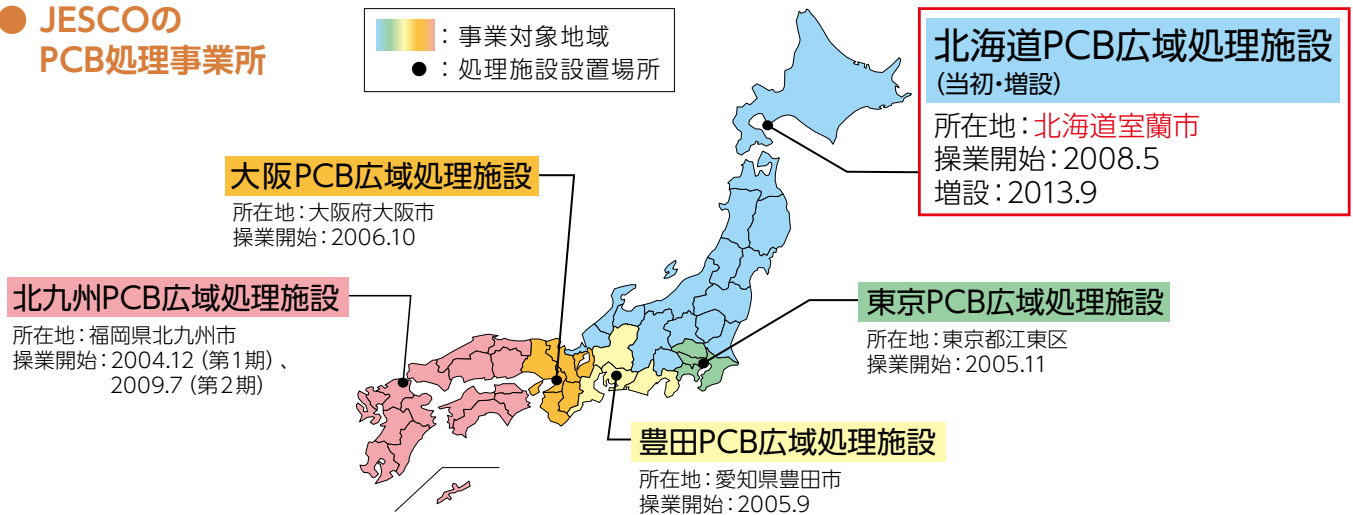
● JESCOの
PCB処理事業所

：事業対象地域
●：処理施設設置場所

北海道PCB広域処理施設
（当初・増設）
所在地：北海道室蘭市
操業開始：2008.5
増設：2013.9

大阪PCB広域処理施設
所在地：大阪府大阪市
操業開始：2006.10

北九州PCB広域処理施設
所在地：福岡県北九州市
操業開始：2004.12（第1期）、2009.7（第2期）

東京PCB広域処理施設
所在地：東京都江東区
操業開始：2005.11

豊田PCB広域処理施設
所在地：愛知県豊田市
操業開始：2005.9